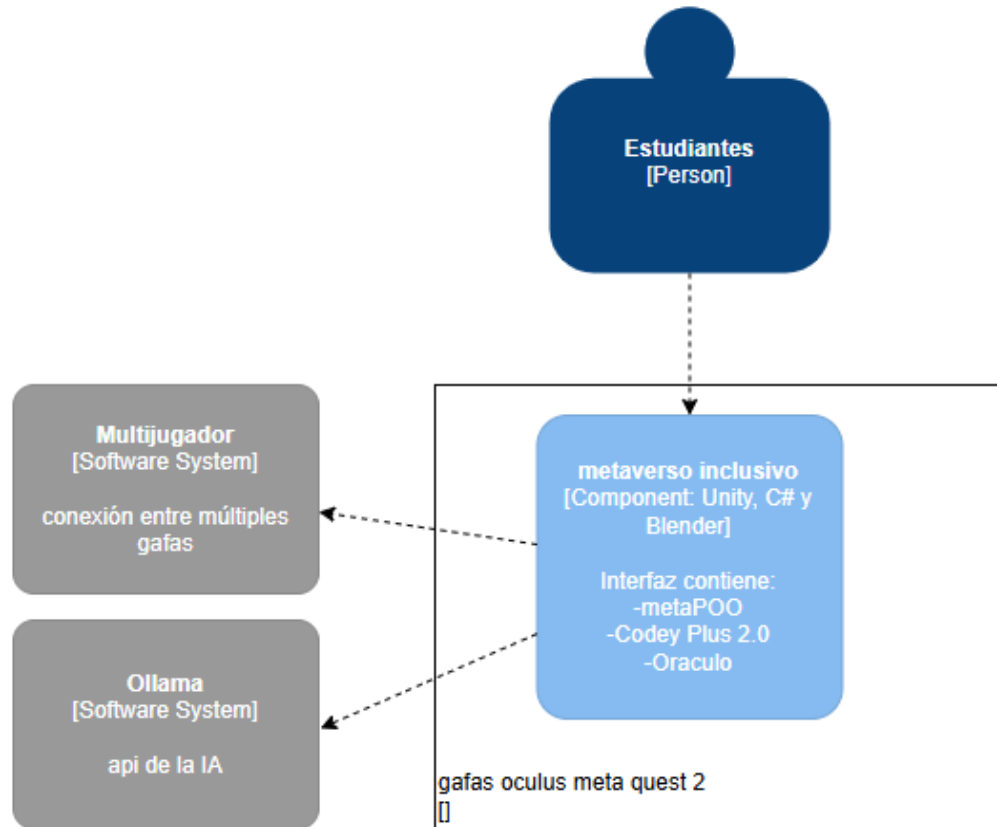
Estudiantes
[Person]

Multijugador
[Software System]

conexión entre múltiples gafas

metaverso inclusivo
[Component: Unity, C# y Blender]

Interfaz contiene:
-metaPOO
-Codey Plus 2.0
-Oraculo

Ollama
[Software System]

api de la IA

gafas oculus meta quest 2
[]